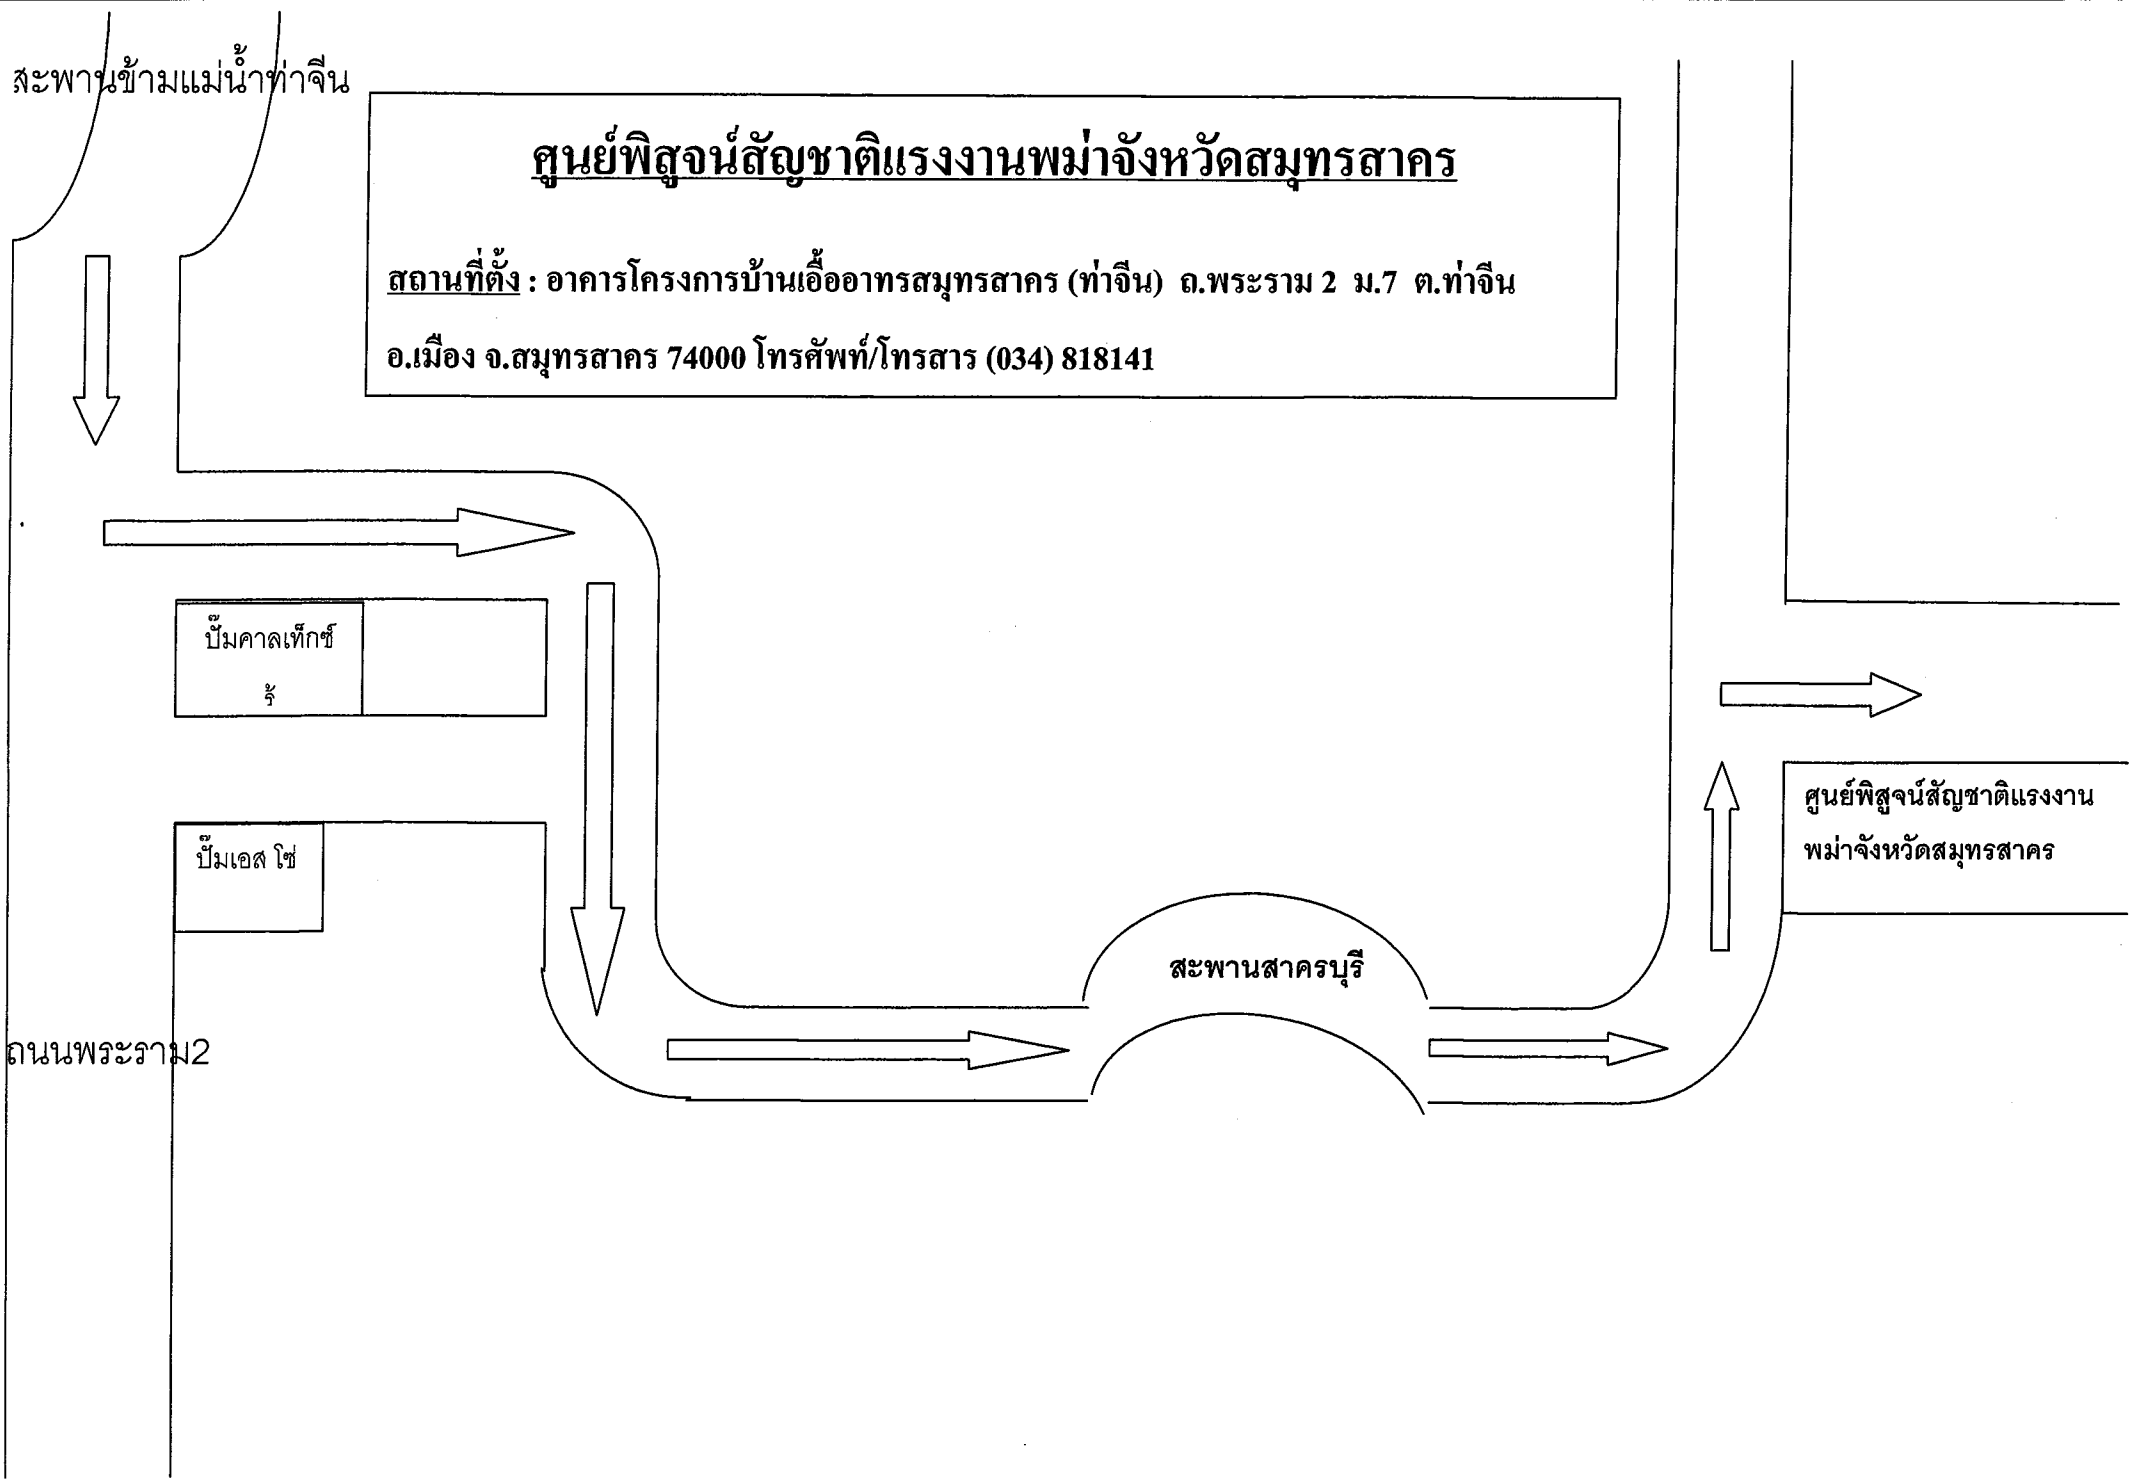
สะพานข้ามแม่น้ำท่าจีน

ศูนย์พิสูจน์สัญชาติแรงงานพม่าจังหวัดสมุทรสาคร

สถานที่ตั้ง : อาคารโครงการบ้านเอื้ออาทรสมุทรสาคร (ท่าจีน) ถ.พระราม 2 ม.7 ต.ท่าจีน อ.เมือง จ.สมุทรสาคร 74000 โทรศัพท์/โทรสาร (034) 818141

ปั๊มคาลเท็กซ์ ร้

ปั๊มเอส โซ่

ศูนย์พิสูจน์สัญชาติแรงงานพม่าจังหวัดสมุทรสาคร

สะพานสาครบุรี

ถนนพระราม2